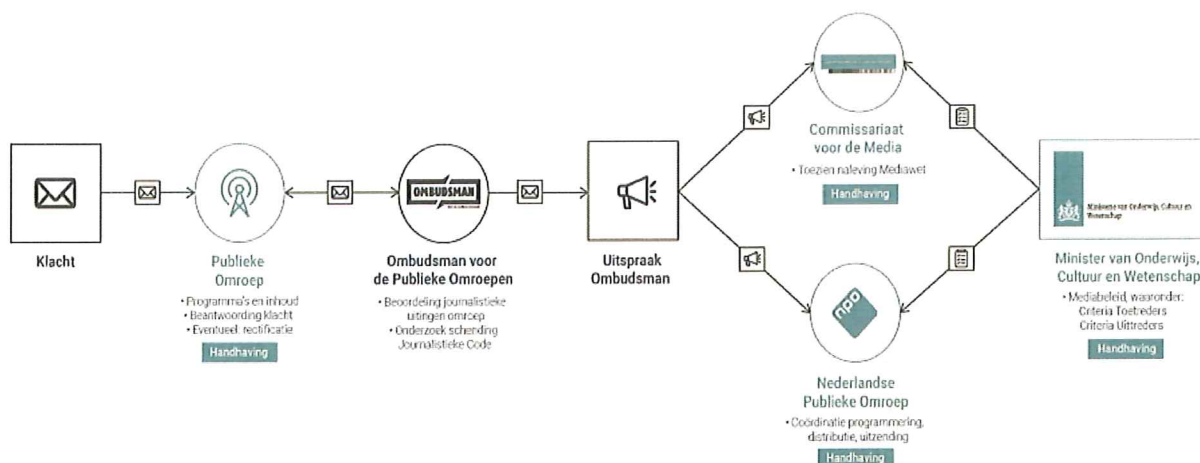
Klacht

Publieke Omroep
• Programma's en inhoud
• Beantwoording klacht
• Eventueel rectificatie
Handhaving

OMBUDSMAN

Ombudsman voor de Publieke Omroepen
• Beoordeling journalistieke uitingen omroep
• Onderzoek schending Journalistieke Code

Uitspraak Ombudsman

Commissariaat voor de Media
• Toezien naleving Mediawet
Handhaving

npo

Nederlandse Publieke Omroep
• Coördinatie programmering, distributie, uitzending
Handhaving

Ministerie van Onderwijs, Cultuur en Wetenschap

Minister van Onderwijs, Cultuur en Wetenschap
• Mediabeleid, waaronder: Criteria Toetreders Criteria Uittreders
Handhaving